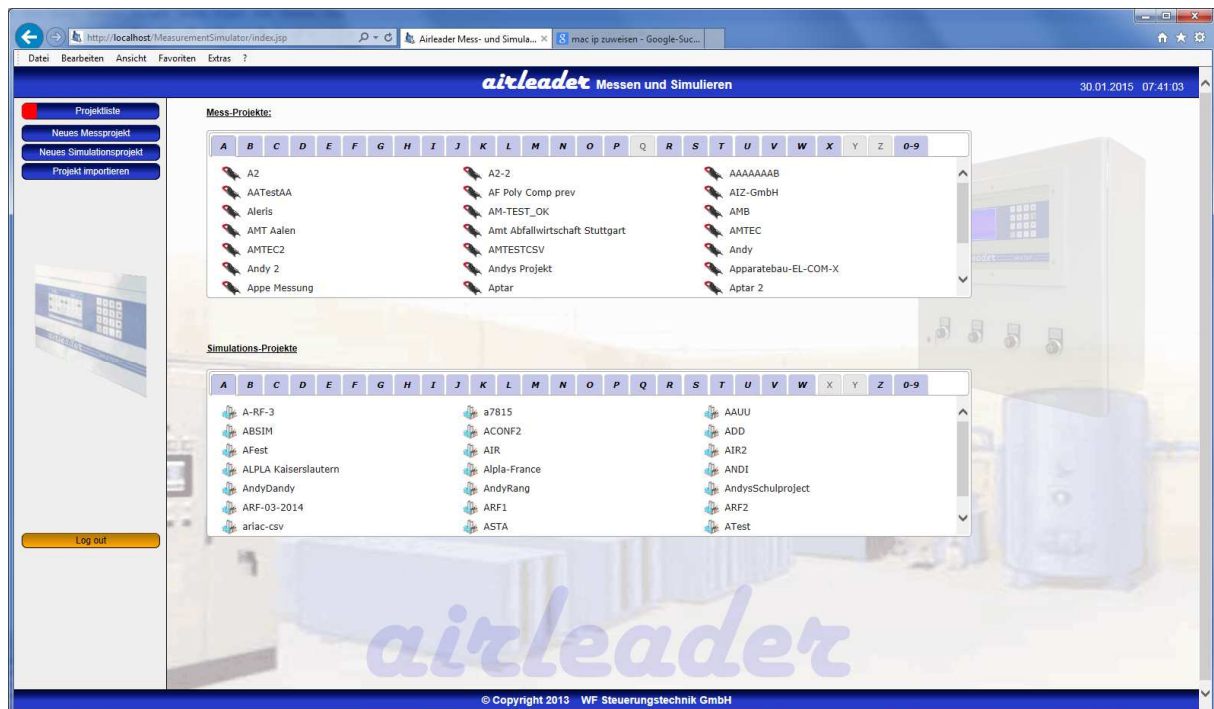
http://localhost/MeasurementSimulator/index.jsp

Airleader Mess- und Simula... ×

mac ip zuweisen - Google-Suc...

Datei Bearbeiten Ansicht Favoriten Extras ?

airleader Messen und Simulieren

30.01.2015 07:41:03

Projektliste

Neues Messprojekt

Neues Simulationsprojekt

Projekt importieren

Log out

Mess-Projekte:

A B C D E F G H I J K L M N O P Q R S T U V W X Y Z 0-9

| | | |
|---|---|---|
| A2 | A2-2 | AAAAAAAB |
| AATestAA | AF Poly Comp prev | AIZ-GmbH |
| Aleris | AM-TEST_OK | AMB |
| AMT Aalen | Amt Abfallwirtschaft Stuttgart | AMTEC |
| AMTEC2 | AMTESTCSV | Andy |
| Andy 2 | Andys Projekt | Apparatebau-EL-COM-X |
| Appe Messung | Aptar | Aptar 2 |

Simulations-Projekte

A B C D E F G H I J K L M N O P Q R S T U V W X Y Z 0-9

| | | |
|---|---|---|
| A-RF-3 | a7815 | AAUU |
| ABSIM | ACONF2 | ADD |
| AFest | AIR | AIR2 |
| ALPLA Kaiserslautern | Alpla-France | ANDI |
| AndyDandy | AndyRang | AndysSchulproject |
| ARF-03-2014 | ARF1 | ARF2 |
| ariac-csv | ASTA | ATest |

airleader

© Copyright 2013 WF Steuerungstechnik GmbH